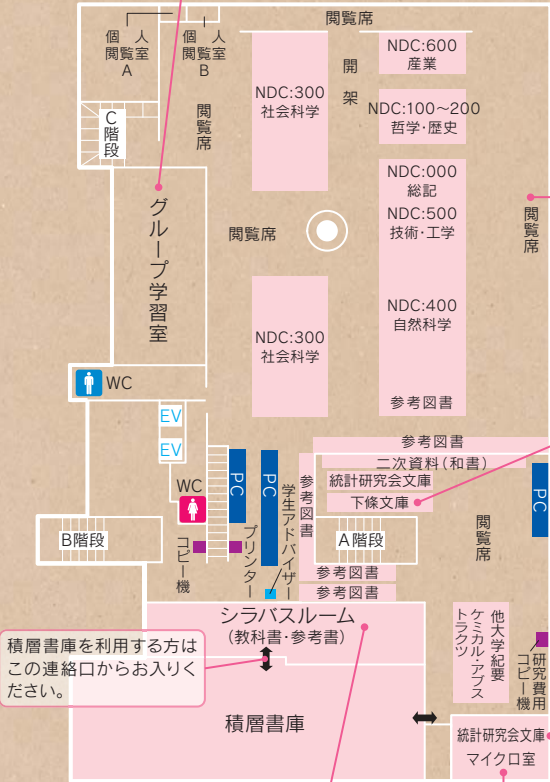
個人閲覧室A

個人閲覧室B

閲覧席

開架

NDC:300
社会科学

NDC:600
産業

NDC:100~200
哲学・歴史

C階段

閲覧席

グループ学習室

閲覧席

NDC:000
総記

NDC:500
技術・工学

閲覧席

NDC:300
社会科学

NDC:400
自然科学

参考図書

WC

EV

EV

WC

PC

PC

学生アドバイザー

参考図書

参考図書

二次資料（和書）

統計研究会文庫

下條文庫

PC

閲覧席

B階段

コピー機

プリンター

A階段

参考図書

参考図書

シラバスルーム
（教科書・参考書）

ケミカル・アブストラクツ

他大学紀要

研究費用コピー機

積層書庫を利用する方はこの連絡口からお入りください。

積層書庫

統計研究会文庫

マイクロ室